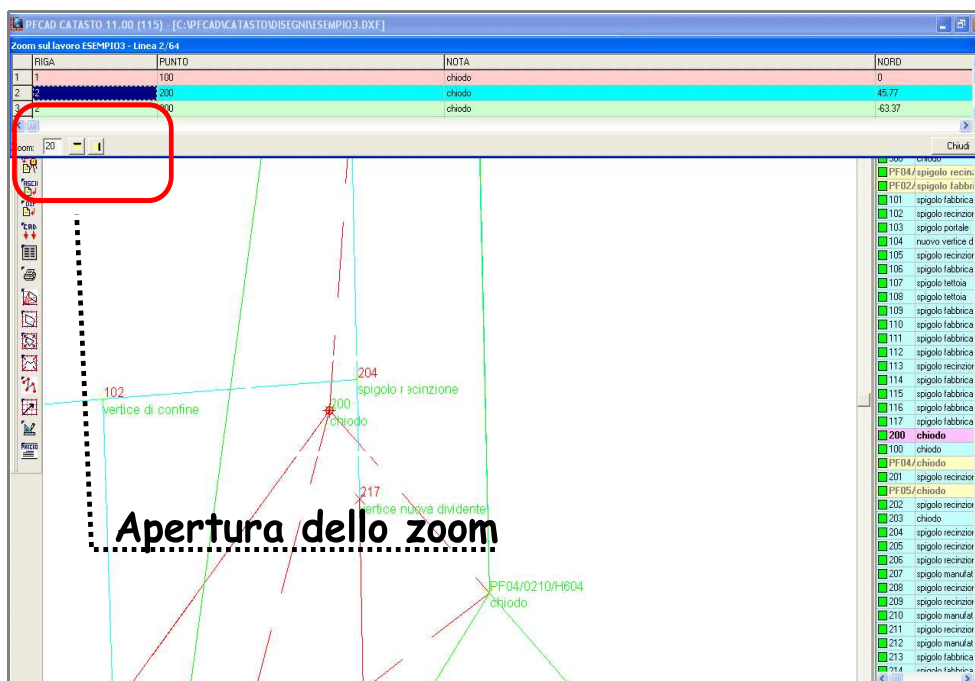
PFCAD CATASTO 11.00 (115) - [C:\PFCAD\CATASTO\DISEGNI\ESEMPIO3.DXF]

Zoom sul lavoro ESEMPIO3 - Linea 2/64

| | RIGA | PUNTO | NOTA | NORD |
|---|---|---|---|---|
| 1 | 1 | 100 | chiodo | 0 |
| 2 | 2 | 200 | chiodo | 45.77 |
| 3 | 2 | 200 | chiodo | -63.37 |

Zoom: 20

Chiudi

102
vertice di confine

204
spigolo recinzione

200
chiodo

217
vertice nuova dividente

PF04/0210/H604
chiodo

Apertura dello zoom

| |
|---|
| chiodo |
| PF04/spigolo recinz |
| PF02/spigolo fabbri |
| 101 spigolo fabbrica |
| 102 spigolo recinzior |
| 103 spigolo portale |
| 104 nuovo vertice d |
| 105 spigolo recinzior |
| 106 spigolo fabbrica |
| 107 spigolo tettoia |
| 108 spigolo tettoia |
| 109 spigolo fabbrica |
| 110 spigolo fabbrica |
| 111 spigolo fabbrica |
| 112 spigolo fabbrica |
| 113 spigolo recinzior |
| 114 spigolo fabbrica |
| 115 spigolo fabbrica |
| 116 spigolo fabbrica |
| 117 spigolo fabbrica |
| 200 chiodo |
| 100 chiodo |
| PF04/chiodo |
| 201 spigolo recinzior |
| PF05/chiodo |
| 202 spigolo recinzior |
| 203 chiodo |
| 204 spigolo recinzior |
| 205 spigolo recinzior |
| 206 spigolo recinzior |
| 207 spigolo manufat |
| 208 spigolo recinzior |
| 209 spigolo recinzior |
| 210 spigolo manufat |
| 211 spigolo recinzior |
| 212 spigolo manufat |
| 213 spigolo fabbrica |
| 214 spigolo fabbrica |